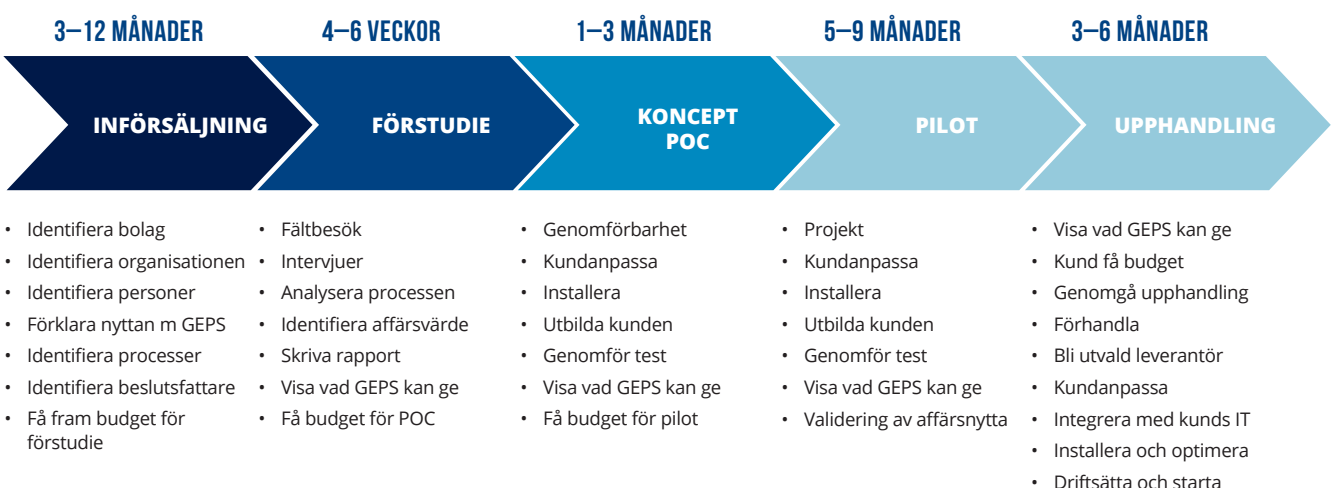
3–12 MÅNADER

INFÖRSÄLJNING

- Identifiera bolag
- Identifiera organisationen
- Identifiera personer
- Förklara nyttan m GEPS
- Identifiera processer
- Identifiera beslutsfattare
- Få fram budget för förstudie

4–6 VECKOR

FÖRSTUDIE

- Fältbesök
- Intervjuer
- Analysera processen
- Identifiera affärsvärde
- Skriva rapport
- Visa vad GEPS kan ge
- Få budget för POC

1–3 MÅNADER

KONCEPT POC

- Genomförbarhet
- Kundanpassa
- Installera
- Utbilda kunden
- Genomför test
- Visa vad GEPS kan ge
- Få budget för pilot

5–9 MÅNADER

PILOT

- Projekt
- Kundanpassa
- Installera
- Utbilda kunden
- Genomför test
- Visa vad GEPS kan ge
- Validering av affärsnytta

3–6 MÅNADER

UPPHANDLING

- Visa vad GEPS kan ge
- Kund få budget
- Genomgå upphandling
- Förhandla
- Bli utvald leverantör
- Kundanpassa
- Integrera med kunds IT
- Installera och optimera
- Driftsätta och starta